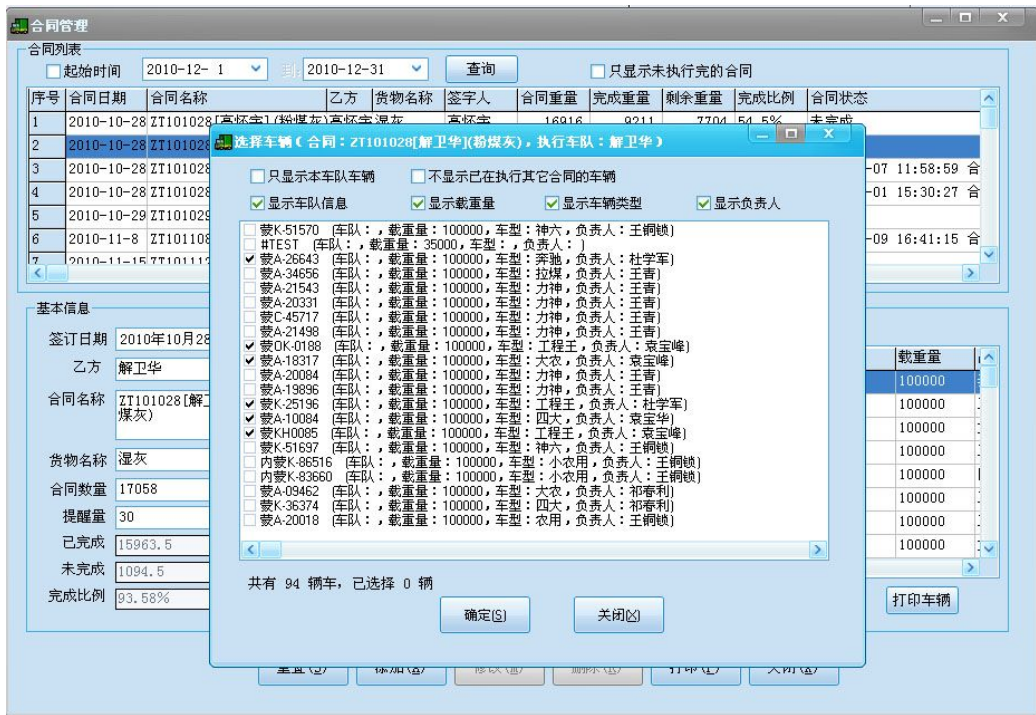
合同管理

合同列表

起始时间 2010-12- 1 到 2010-12-31 查询 只显示未执行完的合同

| 序号 | 合同日期 | 合同名称 | 乙方 | 货物名称 | 签字人 | 合同重量 | 完成重量 | 剩余重量 | 完成比例 | 合同状态 |
|---|---|---|---|---|---|---|---|---|---|---|
| 1 | 2010-10-28 | ZT101028[高怀宝](粉煤灰)高怀宝 | 湿灰 | | 高怀宝 | 16916 | 9211 | 7704 | 54.5% | 未完成 |
| 2 | 2010-10-28 | ZT101028 | | | | | | | | |
| 3 | 2010-10-28 | ZT101028 | | | | | | | | -07 11:58:59 合 |
| 4 | 2010-10-28 | ZT101028 | | | | | | | | -01 15:30:27 合 |
| 5 | 2010-10-29 | ZT101029 | | | | | | | | |
| 6 | 2010-11-8 | ZT101108 | | | | | | | | -09 16:41:15 合 |
| 7 | 2010-11-15 | ZT101112 | | | | | | | | |

基本信息

签订日期 2010年10月28
乙方 解卫华
合同名称 ZT101028[解 煤灰)
货物名称 湿灰
合同数量 17058
提醒量 30
已完成 15963.5
未完成 1094.5
完成比例 93.58%

| 载重量 |
|---|
| 100000 |
| 100000 |
| 100000 |
| 100000 |
| 100000 |
| 100000 |
| 100000 |
| 100000 |

打印车辆

重置(S) 添加(A) 修改(M) 删除(D) 打印(P) 关闭(X)

选择车辆（合同：ZT101028[解卫华](粉煤灰)，执行车队：解卫华）

只显示本车队车辆 不显示已在执行其它合同的车辆
显示车队信息 显示载重量 显示车辆类型 显示负责人

蒙K-51570 (车队：，载重量：100000，车型：神六，负责人：王桐锁)
#TEST (车队：，载重量：35000，车型：，负责人：)
蒙A-26643 (车队：，载重量：100000，车型：奔驰，负责人：杜学军)
蒙A-34656 (车队：，载重量：100000，车型：拉煤，负责人：王青)
蒙A-21543 (车队：，载重量：100000，车型：力神，负责人：王青)
蒙A-20331 (车队：，载重量：100000，车型：力神，负责人：王青)
蒙C-45717 (车队：，载重量：100000，车型：力神，负责人：王青)
蒙A-21498 (车队：，载重量：100000，车型：力神，负责人：王青)
蒙OK-0188 (车队：，载重量：100000，车型：工程王，负责人：袁宝峰)
蒙A-18317 (车队：，载重量：100000，车型：大农，负责人：袁宝峰)
蒙A-20084 (车队：，载重量：100000，车型：力神，负责人：王青)
蒙A-19896 (车队：，载重量：100000，车型：力神，负责人：王青)
蒙K-25196 (车队：，载重量：100000，车型：工程王，负责人：杜学军)
蒙A-10084 (车队：，载重量：100000，车型：四大，负责人：袁宝峰)
蒙KH0085 (车队：，载重量：100000，车型：工程王，负责人：袁宝峰)
蒙K-51697 (车队：，载重量：100000，车型：神六，负责人：王桐锁)
内蒙K-86516 (车队：，载重量：100000，车型：小农用，负责人：王桐锁)
内蒙K-83660 (车队：，载重量：100000，车型：小农用，负责人：王桐锁)
蒙A-09462 (车队：，载重量：100000，车型：大农，负责人：祁春利)
蒙K-36374 (车队：，载重量：100000，车型：四大，负责人：祁春利)
蒙A-20018 (车队：，载重量：100000，车型：农用，负责人：王桐锁)

共有 94 辆车，已选择 0 辆

确定(S) 关闭(X)